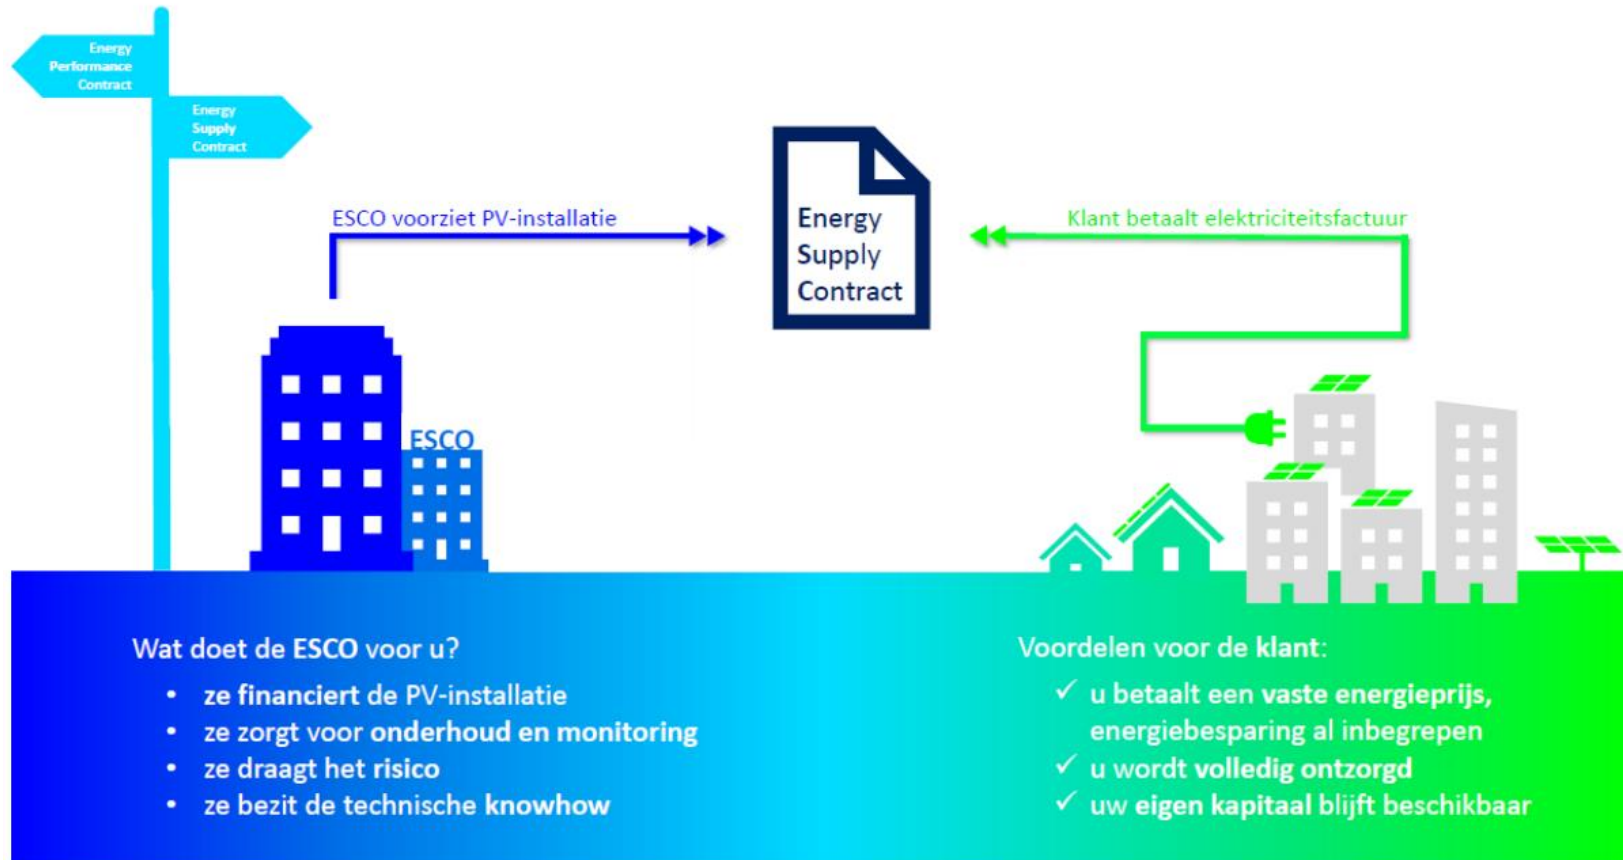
Energy Performance Contract

Energy Supply Contract

ESCO voorziet PV-installatie

Energy Supply Contract

Klant betaalt elektriciteitsfactuur

ESCO

Wat doet de ESCO voor u?

- ze financiert de PV-installatie
- ze zorgt voor onderhoud en monitoring
- ze draagt het risico
- ze bezit de technische knowhow

Voordelen voor de klant:

✓ u betaalt een vaste energieprijs, energiebesparing al inbegrepen
✓ u wordt volledig ontzorgd
✓ uw eigen kapitaal blijft beschikbaar